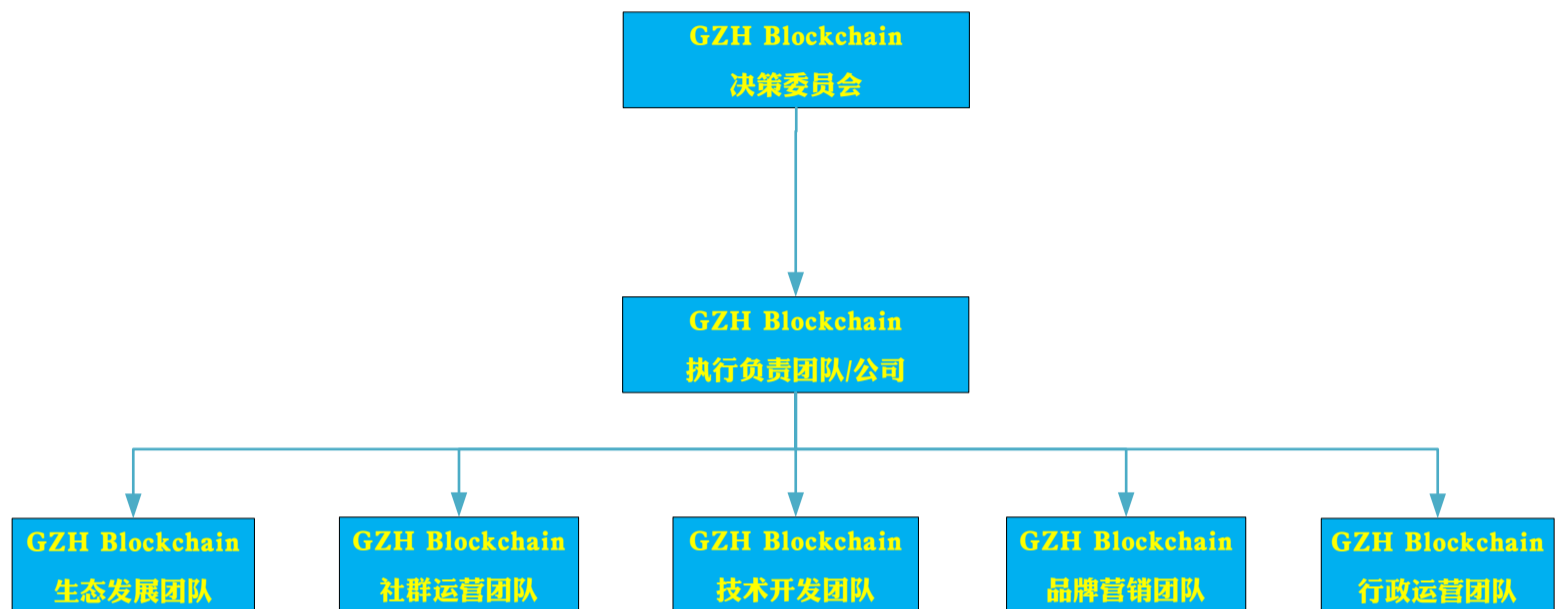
GZH Blockchain
决策委员会

GZH Blockchain
执行负责团队/公司

GZH Blockchain
生态发展团队

GZH Blockchain
社群运营团队

GZH Blockchain
技术开发团队

GZH Blockchain
品牌营销团队

GZH Blockchain
行政运营团队